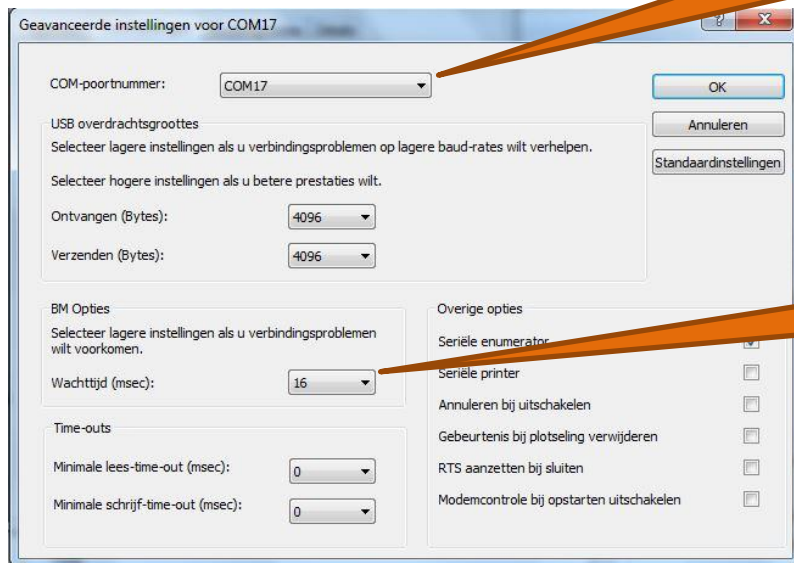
Geavanceerde instellingen voor COM17

?

X

COM-poortnummer: COM17

OK

Annuleren

Standaardinstellingen

USB overdrachtsgroottes

Selecteer lagere instellingen als u verbindingsproblemen op lagere baud-rates wilt verhelpen.

Selecteer hogere instellingen als u betere prestaties wilt.

Ontvangen (Bytes): 4096

Verzenden (Bytes): 4096

BM Opties

Selecteer lagere instellingen als u verbindingsproblemen wilt voorkomen.

Wachttijd (msec): 16

Time-outs

Minimale lees-time-out (msec): 0

Minimale schrijf-time-out (msec): 0

Overige opties

Seriële enumerator

Seriële printer

Annuleren bij uitschakelen

Gebeurtenis bij plotseling verwijderen

RTS aanzetten bij sluiten

Modemcontrole bij opstarten uitschakelen